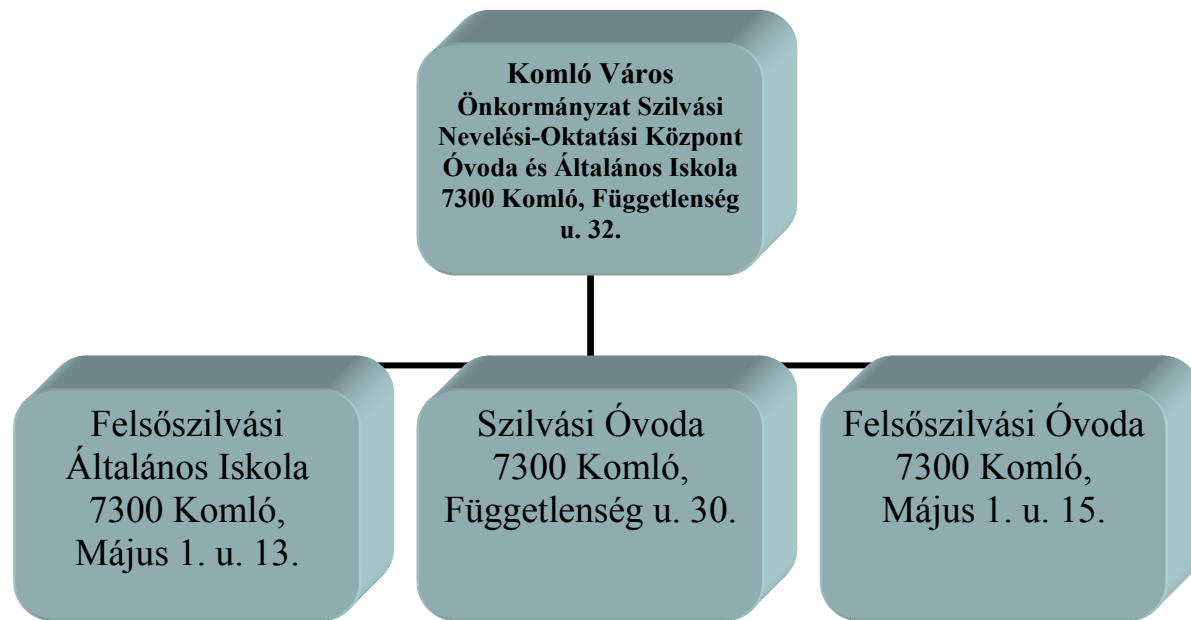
Komló Város Önkormányzat Szilvási Nevelési-Oktatási Központ Óvoda és Általános Iskola 7300 Komló, Függetlenség u. 32.

Felsőszilvási Általános Iskola 7300 Komló, Május 1. u. 13.

Szilvási Óvoda 7300 Komló, Függetlenség u. 30.

Felsőszilvási Óvoda 7300 Komló, Május 1. u. 15.